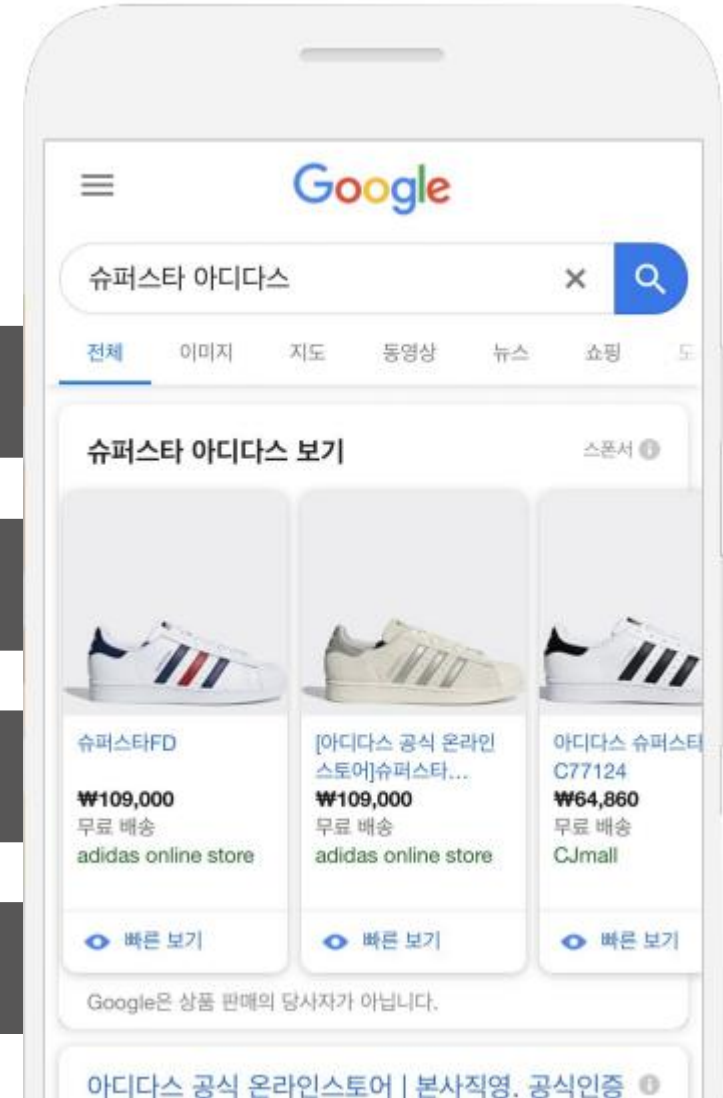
Google

슈퍼스타 아디다스

전체 이미지 지도 동영상 뉴스 쇼핑 도

슈퍼스타 아디다스 보기

스폰서

슈퍼스타FD
₩109,000
무료 배송
adidas online store

빠른 보기

[아디다스 공식 온라인 스토어]슈퍼스타...
₩109,000
무료 배송
adidas online store

빠른 보기

아디다스 슈퍼스타 C77124
₩64,860
무료 배송
CJmall

빠른 보기

Google은 상품 판매의 당사자가 아닙니다.

아디다스 공식 온라인스토어 | 본사직영, 공식인증